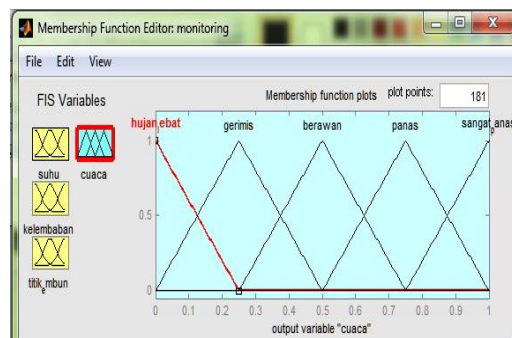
Membership Function Editor: monitoring

File Edit View

FIS Variables

suhu cuaca

kelembaban

titik_embun

Membership function plots plot points: 181

hujan_ebat gerimis berawan panas sangat_anas

1

0.5

0

0 0.1 0.2 0.3 0.4 0.5 0.6 0.7 0.8 0.9 1

output variable "cuaca"